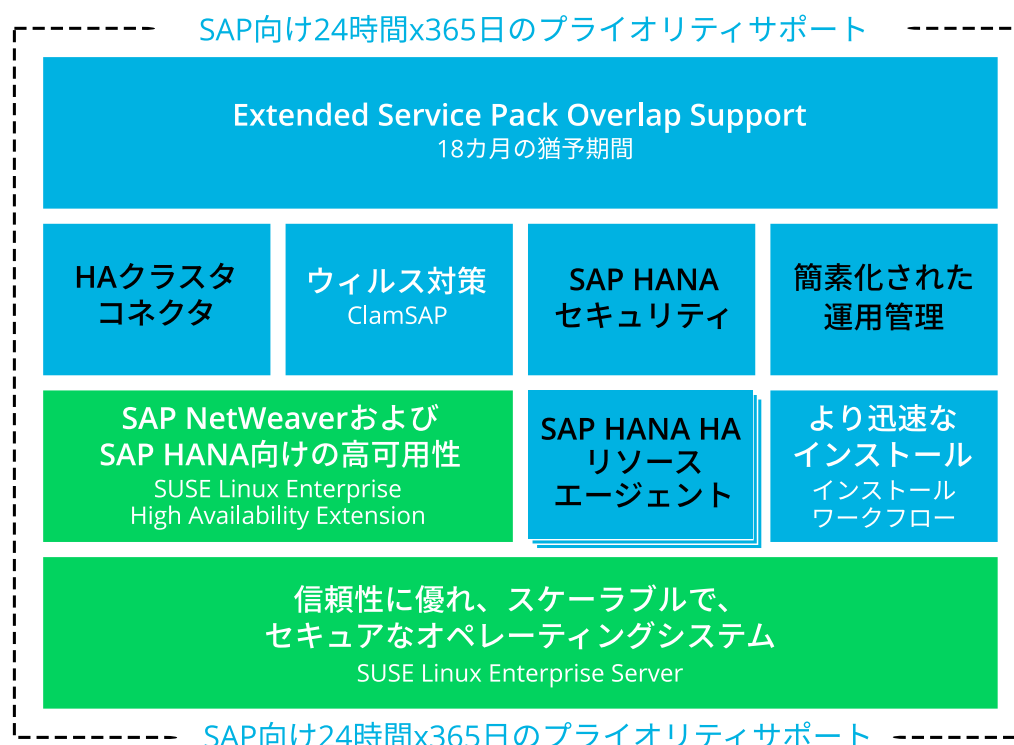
SAP向け24時間x365日のプライオリティサポート

Extended Service Pack Overlap Support
18カ月の猶予期間

HAクラスタ
コネクタ

ウィルス対策
ClamSAP

SAP HANA
セキュリティ

簡素化された
運用管理

SAP NetWeaverおよび
SAP HANA向けの高可用性
SUSE Linux Enterprise
High Availability Extension

SAP HANA HA
リソース
エージェント

より迅速な
インストール
インストール
ワークフロー

信頼性に優れ、スケーラブルで、
セキュアなオペレーティングシステム
SUSE Linux Enterprise Server

SAP向け24時間x365日のプライオリティサポート